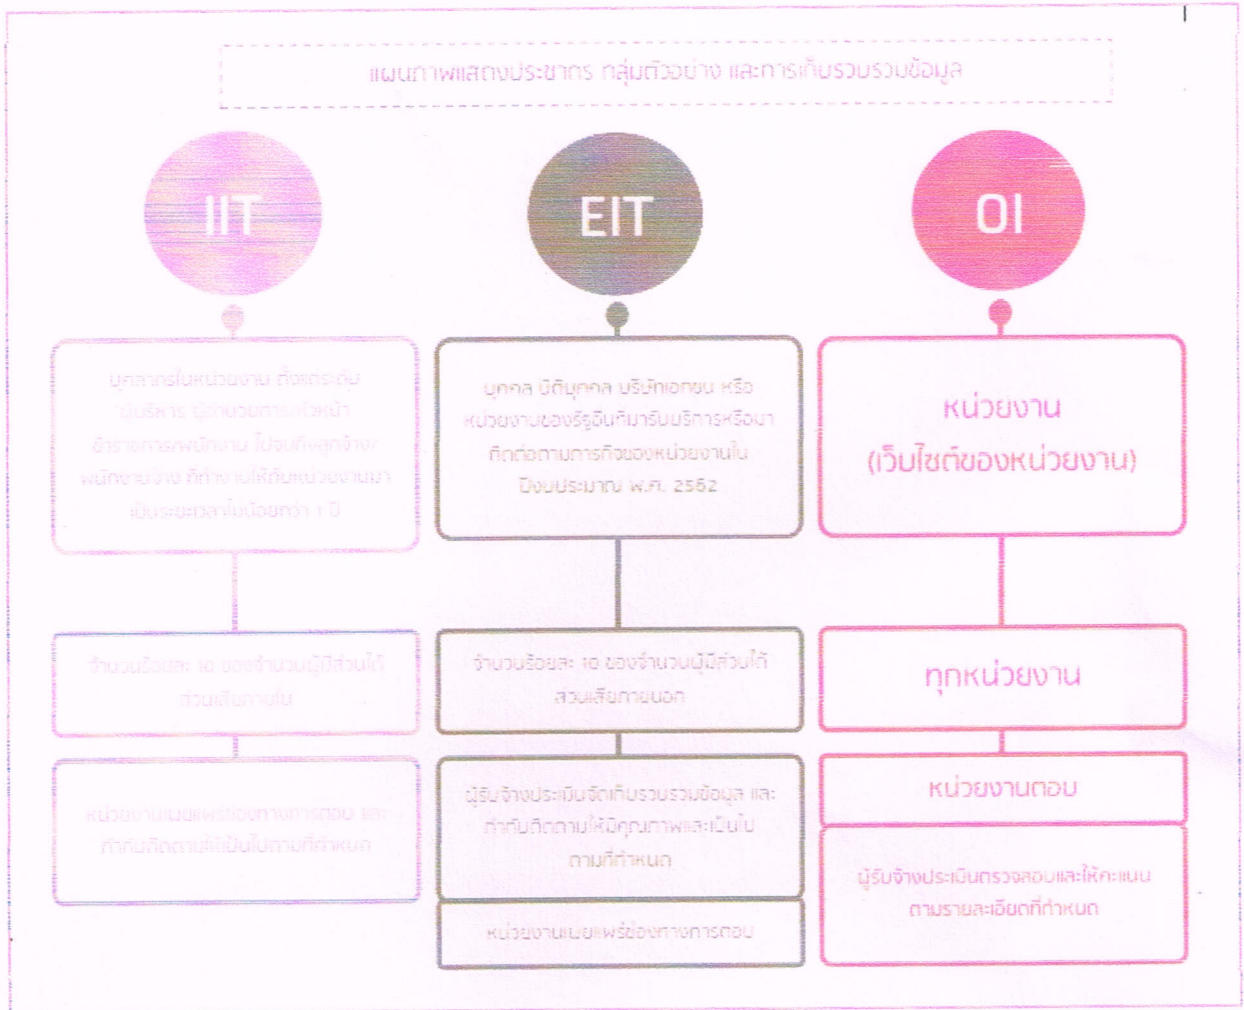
แผนภาพแสดงประชากร กลุ่มตัวอย่าง และการเก็บรวบรวมข้อมูล

IIT

บุคลากรในหน่วยงาน ตั้งแต่ระดับผู้บริหาร ผู้อำนวยการ/หัวหน้า ข้าราชการ/พนักงาน ไปจนถึงลูกจ้าง/พนักงานจ้าง ที่ทำงานให้กับหน่วยงานมาเป็นระยะเวลาไม่น้อยกว่า 1 ปี

จำนวนร้อยละ 10 ของจำนวนผู้มีส่วนได้ส่วนเสียภายใน

หน่วยงานเผยแพร่ช่องทางการตอบ และกำกับติดตามให้เป็นไปตามที่กำหนด

EIT

บุคคล นิติบุคคล บริษัทเอกชน หรือหน่วยงานของรัฐอื่นที่มารับบริการหรือมาติดต่อตามภารกิจของหน่วยงานในปีงบประมาณ พ.ศ. 2562

จำนวนร้อยละ 10 ของจำนวนผู้มีส่วนได้ส่วนเสียภายนอก

ผู้รับจ้างประเมินจัดเก็บรวบรวมข้อมูล และกำกับติดตามให้มีคุณภาพและเป็นไปตามที่กำหนด

หน่วยงานเผยแพร่ช่องทางการตอบ

OI

หน่วยงาน (เว็บไซต์ของหน่วยงาน)

ทุกหน่วยงาน

หน่วยงานตอบ

ผู้รับจ้างประเมินตรวจสอบและให้คะแนนตามรายละเอียดที่กำหนด